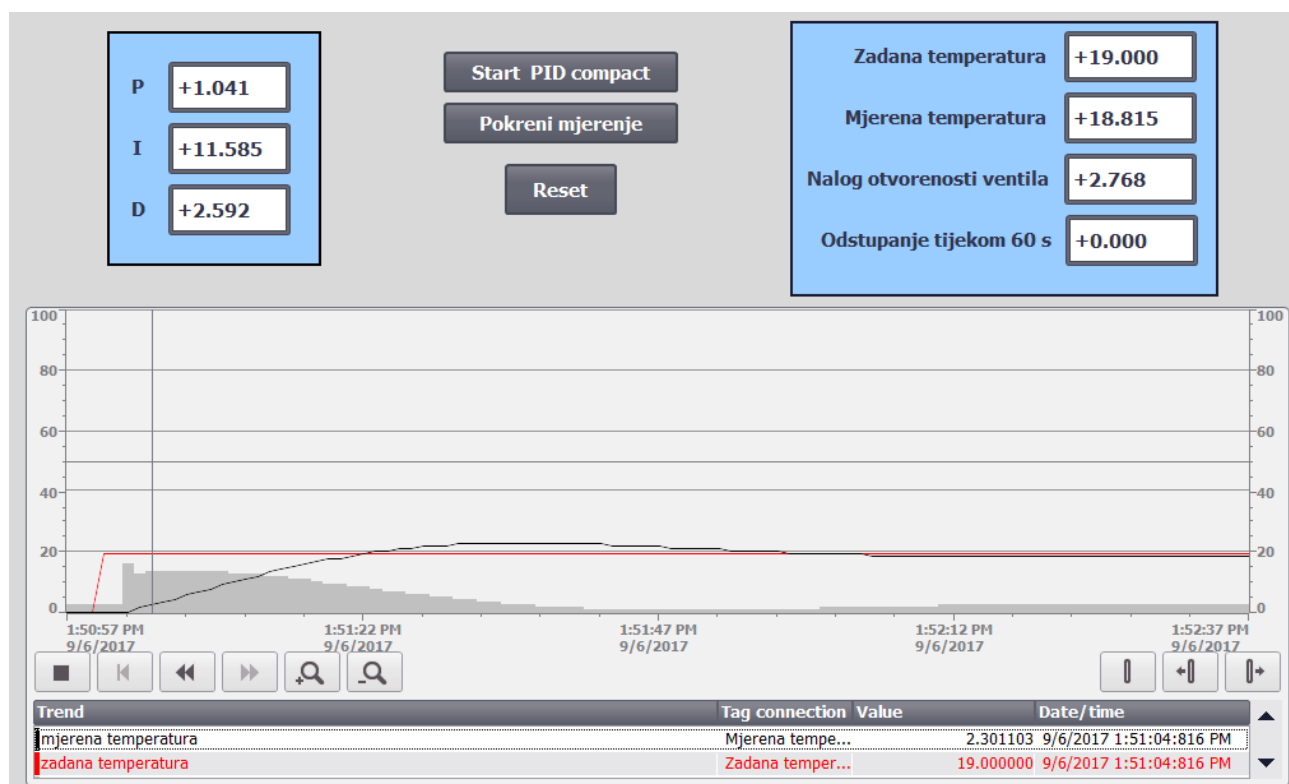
P +1.041
I +11.585
D +2.592

Start PID compact
Pokreni mjerenje
Reset

Zadana temperatura +19.000
Mjerena temperatura +18.815
Nalog otvorenosti ventila +2.768
Odstupanje tijekom 60 s +0.000

100 100
80 80
60 60
40 40
20 20
0 0

1:50:57 PM 9/6/2017
1:51:22 PM 9/6/2017
1:51:47 PM 9/6/2017
1:52:12 PM 9/6/2017
1:52:37 PM 9/6/2017

| Trend | Tag connection | Value | Date/time |
|---|---|---|---|
| mjerena temperatura | Mjerena tempe... | 2.301103 | 9/6/2017 1:51:04:816 PM |
| zadana temperatura | Zadana temper... | 19.000000 | 9/6/2017 1:51:04:816 PM |